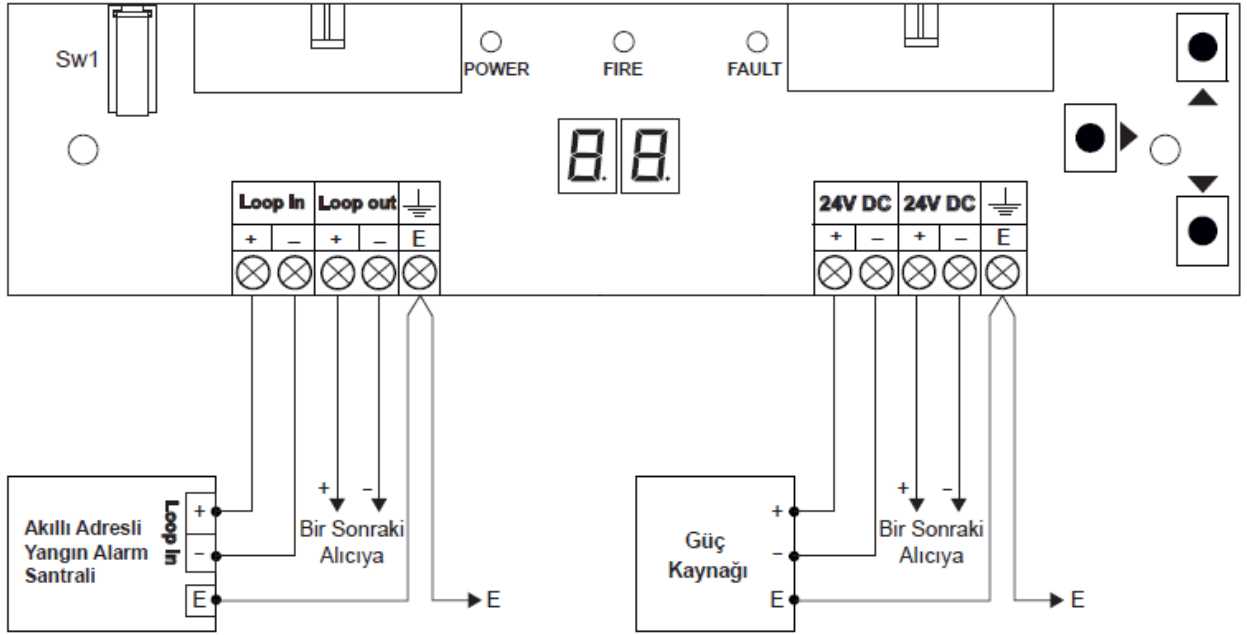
Sw1

POWER FIRE FAULT

8 8

| Loop In | | Loop out | | ⏚ |
|---|---|---|---|---|
| + | – | + | – | E |

| 24V DC | | 24V DC | | ⏚ |
|---|---|---|---|---|
| + | – | + | – | E |

Akıllı Adresli Yangın Alarm Santrali

Loop In

+

–

E

+ –

Bir Sonraki Alıcıya

E

Güç Kaynağı

+

–

E

+ –

Bir Sonraki Alıcıya

E